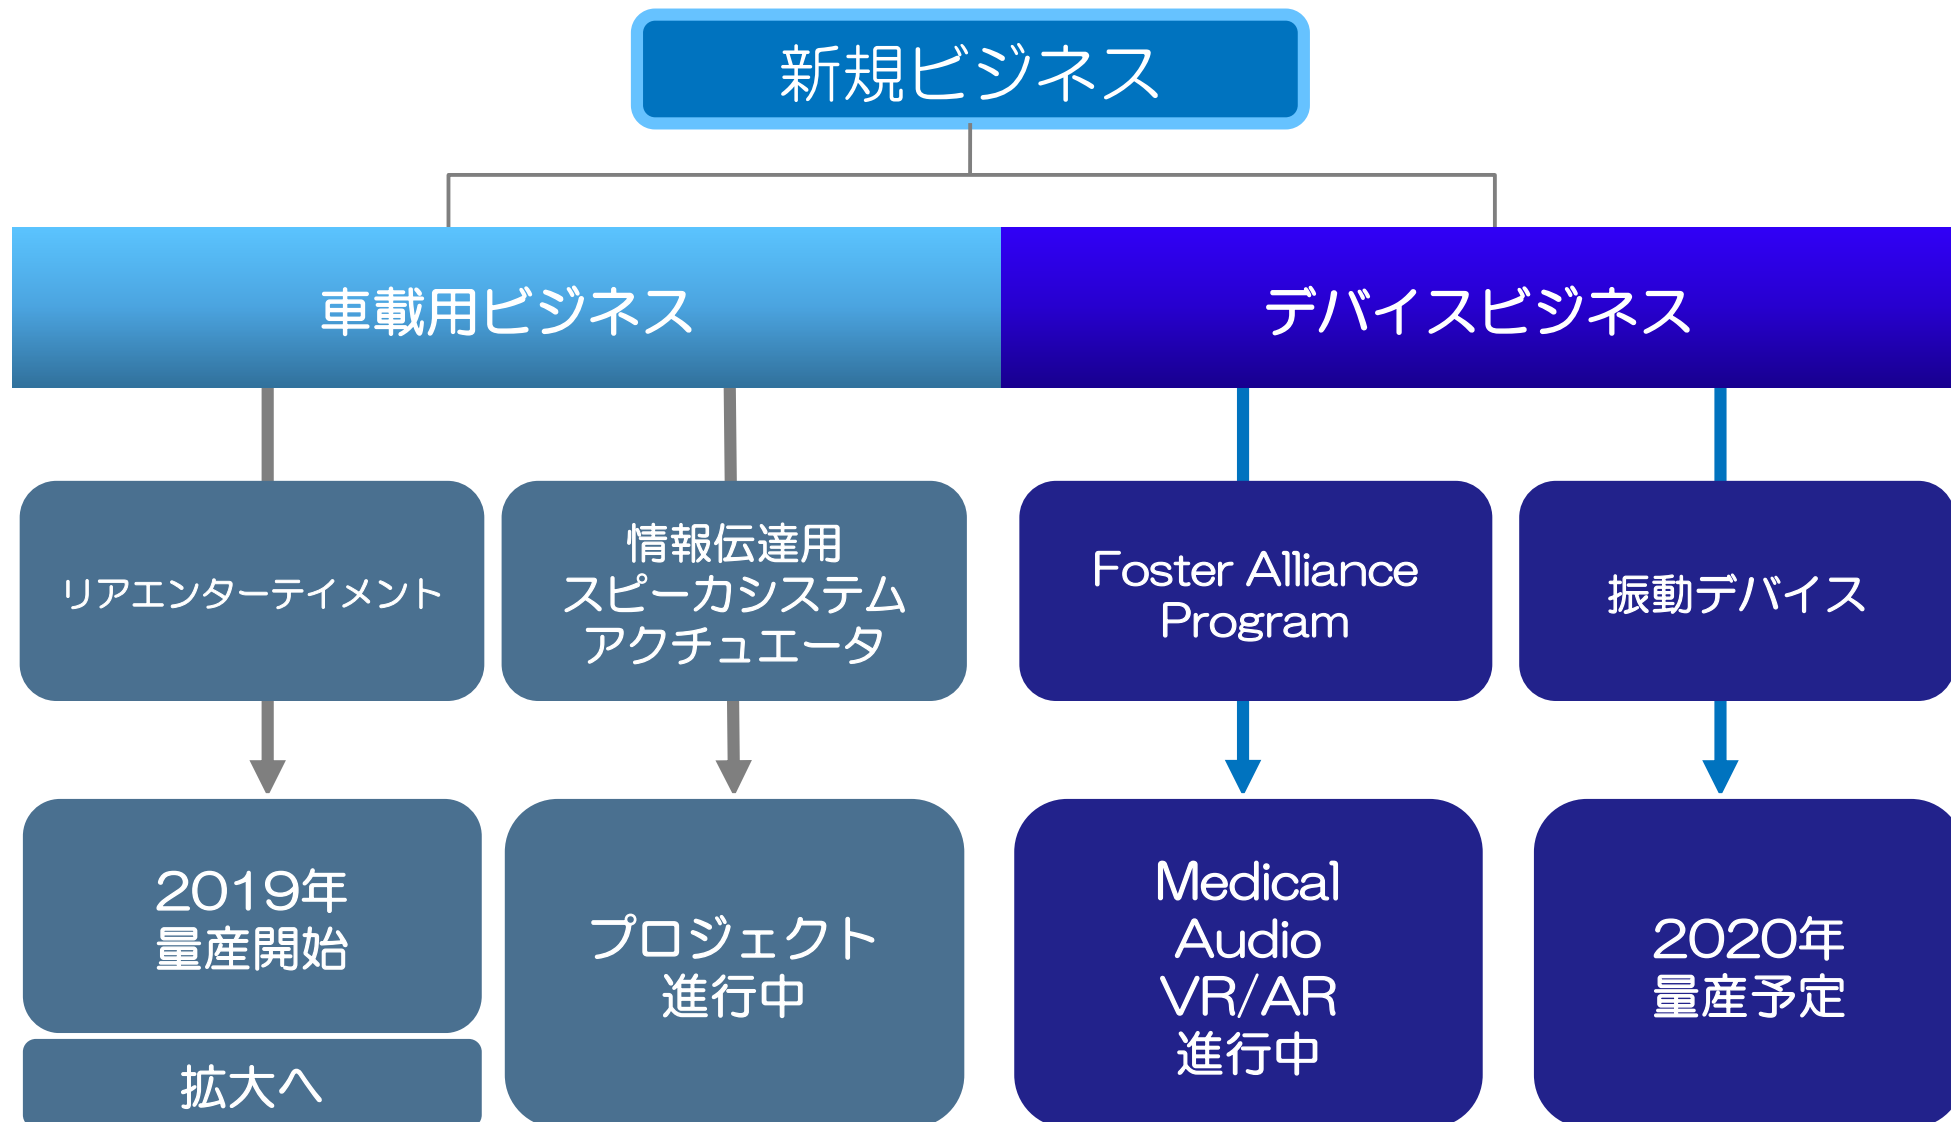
新規ビジネス

車載用ビジネス

デバイスビジネス

リアエンターテイメント

情報伝達用
スピーカシステム
アクチュエータ

Foster Alliance Program

振動デバイス

2019年
量産開始

拡大へ

プロジェクト
進行中

Medical
Audio
VR/AR
進行中

2020年
量産予定